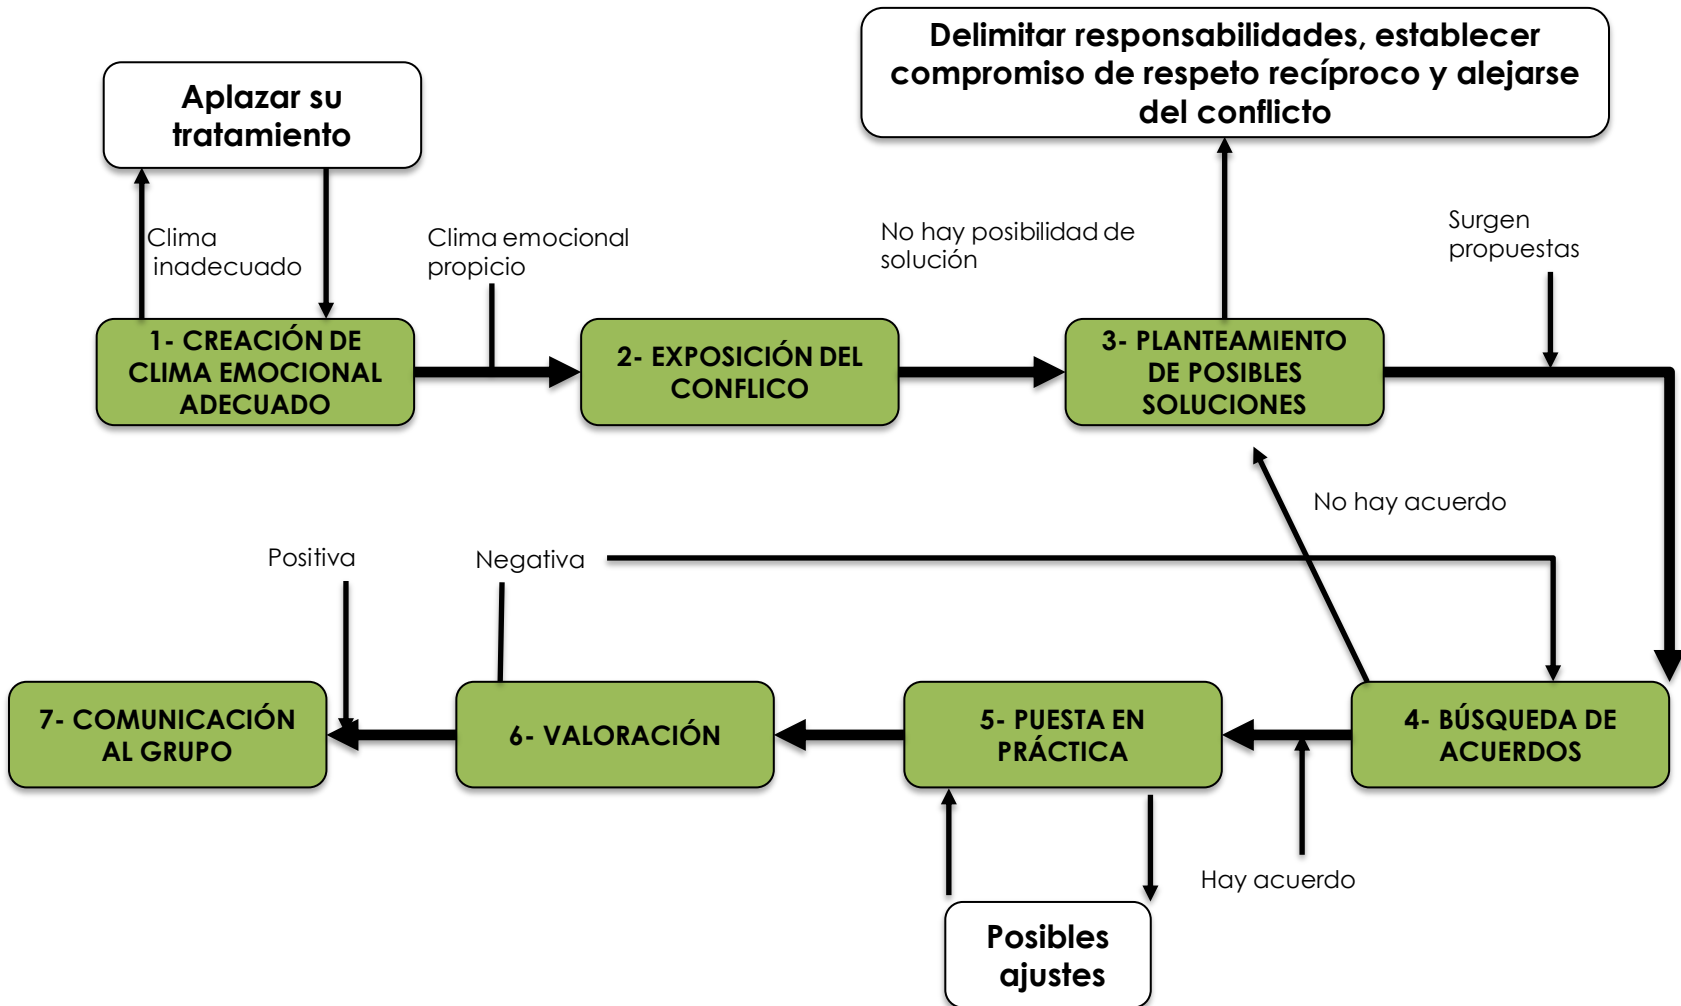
Delimitar responsabilidades, establecer compromiso de respeto recíproco y alejarse del conflicto

Aplazar su tratamiento

Clima inadecuado

Clima emocional propicio

No hay posibilidad de solución

Surgen propuestas

1- CREACIÓN DE CLIMA EMOCIONAL ADECUADO

2- EXPOSICIÓN DEL CONFLICO

3- PLANTEAMIENTO DE POSIBLES SOLUCIONES

No hay acuerdo

Positiva

Negativa

7- COMUNICACIÓN AL GRUPO

6- VALORACIÓN

5- PUESTA EN PRÁCTICA

4- BÚSQUEDA DE ACUERDOS

Hay acuerdo

Posibles ajustes